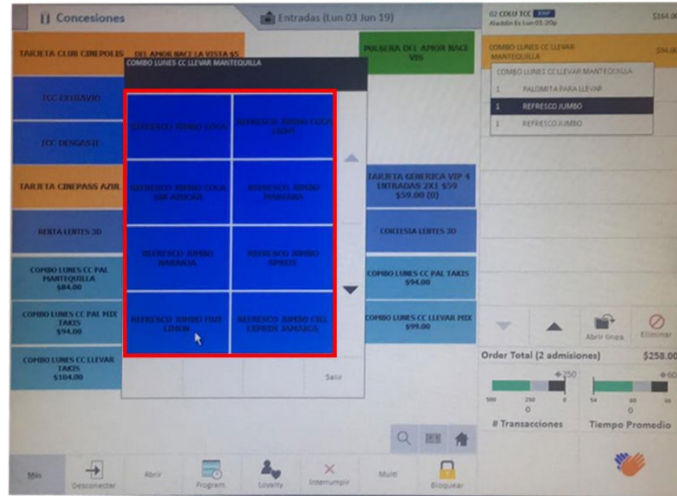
Concesiones

Entradas (Lun 03 Jun 19)

02 COLU TCC
Aladdin Es Lun 03 20p

$164.00

TARJETA CLUB CINEPOLIS

DEL AMOR NACE LA VISTA $5

PULSERA DEL AMOR NACE VIS

COMBO LUNES CC LLEVAR MANTEQUILLA

$94.00

COMBO LUNES CC LLEVAR MANTEQUILLA

COMBO LUNES CC LLEVAR MANTEQUILLA

1 PALOMITA PARA LLEVAR

1 REFRESCO JUMBO

1 REFRESCO JUMBO

TCC EXTRAVIO

TCC DESGASTE

TARJETA CINEPASS AZUL

RENTA LENTES 3D

COMBO LUNES CC PAL MANTEQUILLA $84.00

COMBO LUNES CC PAL MIX TAKIS $94.00

COMBO LUNES CC LLEVAR TAKIS $104.00

REFRESCO JUMBO COCA

REFRESCO JUMBO COCA LIGHT

REFRESCO JUMBO COCA SIN AZUCAR

REFRESCO JUMBO MANZANA

REFRESCO JUMBO NARANJA

REFRESCO JUMBO SPRITE

REFRESCO JUMBO FRUT LIMON

REFRESCO JUMBO CEL CERDOS NARANJA

Salir

TARJETA GENERICA VIP 4 ENTRADAS 2X1 $59 $59.00 (0)

CORTESIA LENTES 3D

COMBO LUNES CC PAL TAKIS $94.00

COMBO LUNES CC LLEVAR MIX $99.00

Abrir linea

Eliminar

Order Total (2 admisiones)

$258.00

250

0

0

# Transacciones

Tiempo Promedio

Más

Desconectar

Abrir

Program.

Loyalty

Interrumpir

Mult

Bloquear